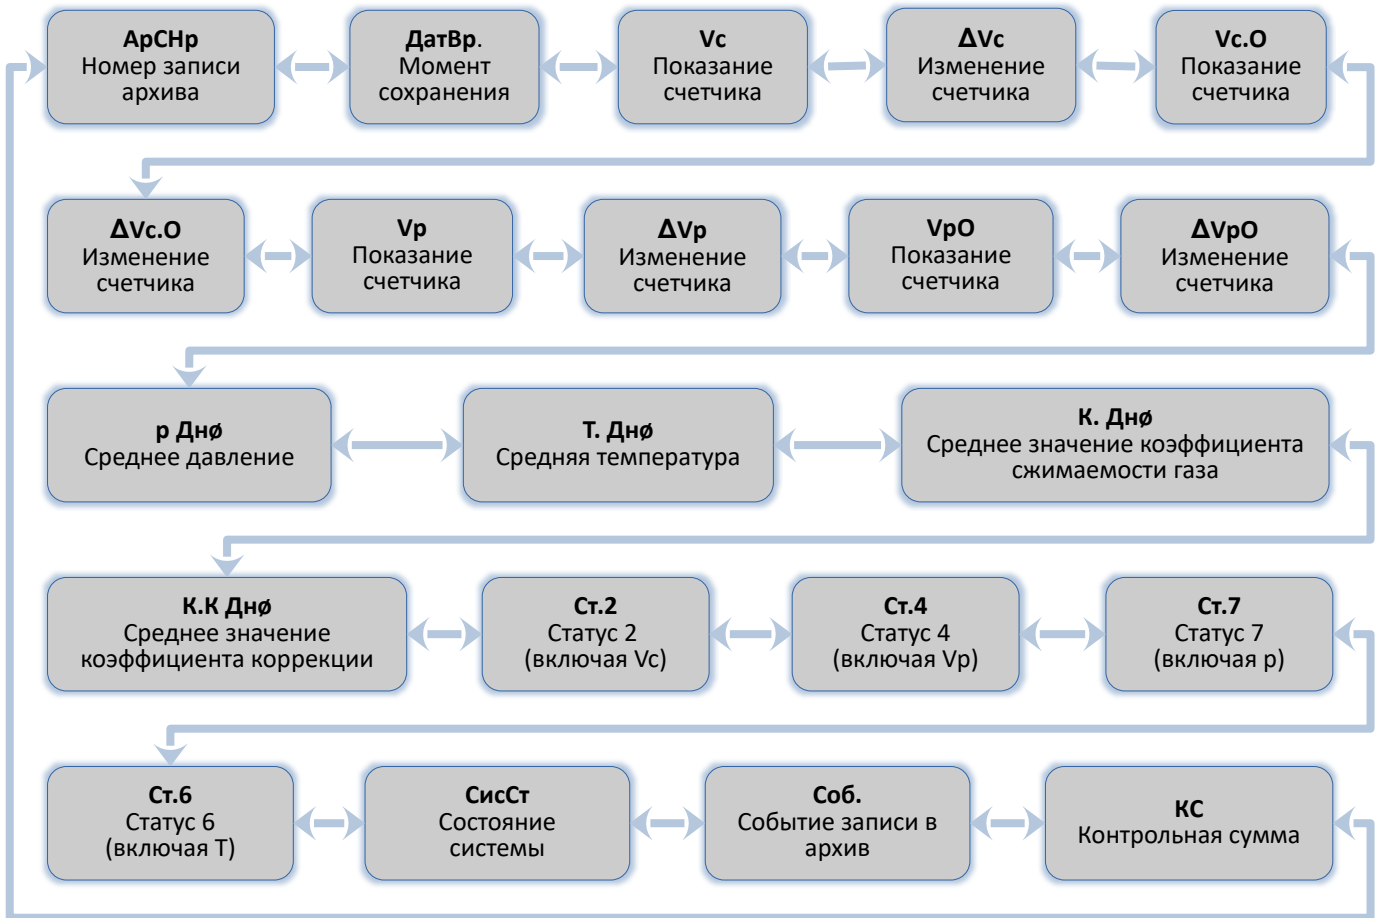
**АрСНр**
Номер записи архива

**ДатВр.**
Момент сохранения

**Vc**
Показание счетчика

**ΔVc**
Изменение счетчика

**Vc.O**
Показание счетчика

**ΔVc.O**
Изменение счетчика

**Vp**
Показание счетчика

**ΔVp**
Изменение счетчика

**VpO**
Показание счетчика

**ΔVpO**
Изменение счетчика

**p Днø**
Среднее давление

**T. Днø**
Средняя температура

**K. Днø**
Среднее значение коэффициента сжимаемости газа

**К.К Днø**
Среднее значение коэффициента коррекции

**Ст.2**
Статус 2 (включая Vc)

**Ст.4**
Статус 4 (включая Vp)

**Ст.7**
Статус 7 (включая p)

**Ст.6**
Статус 6 (включая Т)

**СисСт**
Состояние системы

**Соб.**
Событие записи в архив

**КС**
Контрольная сумма